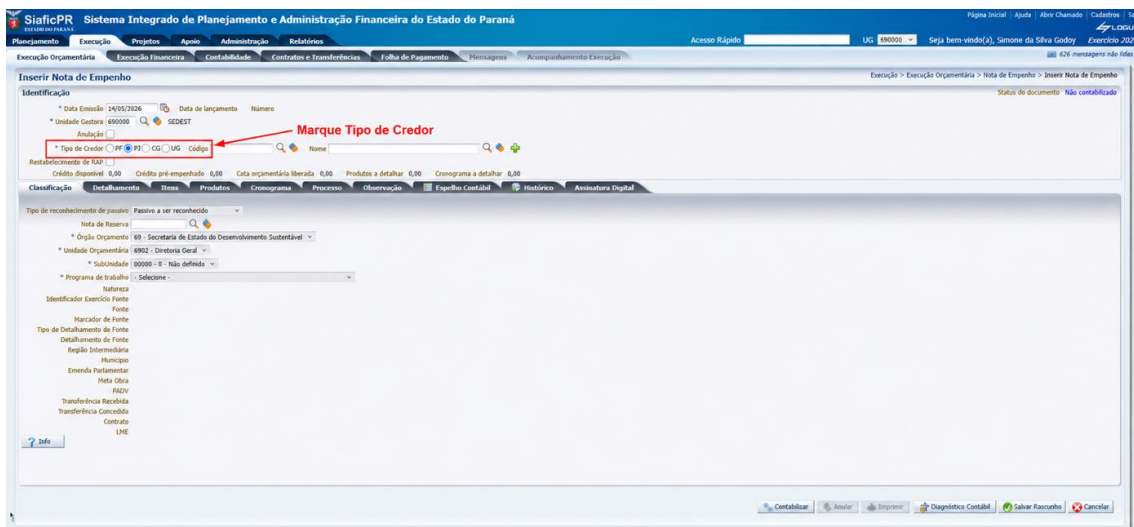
SiaficPR ESTADO DO PARANÁ Sistema Integrado de Planejamento e Administração Financeira do Estado do Paraná

Página Inicial | Ajuda | Abrir Chamado | Cadastros | S

Planejamento Execução Projetos Apoio Administração Relatórios

Acesso Rápido UG 690000 Seja bem-vindo(a), Simone da Silva Godoy Exercício 202

Execução Orçamentária Execução Financeira Contabilidade Contratos e Transferências Folha de Pagamento Mensagens Acompanhamento Execução

626 mensagens não lidas

Inserir Nota de Empenho

Execução > Execução Orçamentária > Nota de Empenho > Inserir Nota de Empenho

Identificação

Status do documento Não contabilizado

* Data Emissão 14/05/2026 Data de lançamento Número

* Unidade Gestora 690000 SEDEST

Anulação

Marque Tipo de Credor

* Tipo de Credor PF PJ CG UG Código Nome

Restabelecimento de RAP

Crédito disponível 0,00 Crédito pré-empenhado 0,00 Cota orçamentária liberada 0,00 Produtos a detalhar 0,00 Cronograma a detalhar 0,00

Classificação Detalhamento Itens Produtos Cronograma Processo Observação Espelho Contábil Histórico Assinatura Digital

Tipo de reconhecimento de passivo Passivo a ser reconhecido

Nota de Reserva

* Órgão Orçamento 69 - Secretaria de Estado do Desenvolvimento Sustentável

* Unidade Orçamentária 6902 - Diretoria Geral

* SubUnidade 00000 - 0 - Não definido

* Programa de trabalho - Selecione -

Natureza

Identificador Exercício Fonte

Fonte

Marcador de Fonte

Tipo de Detalhamento de Fonte

Detalhamento de Fonte

Região Intermediária

Município

Emenda Parlamentar

Meta Obra

PADV

Transferência Recebida

Transferência Concedida

Contrato

LME

Info

Contabilizar Anular Imprimir Diagnóstico Contábil Salvar Rascunho Cancelar